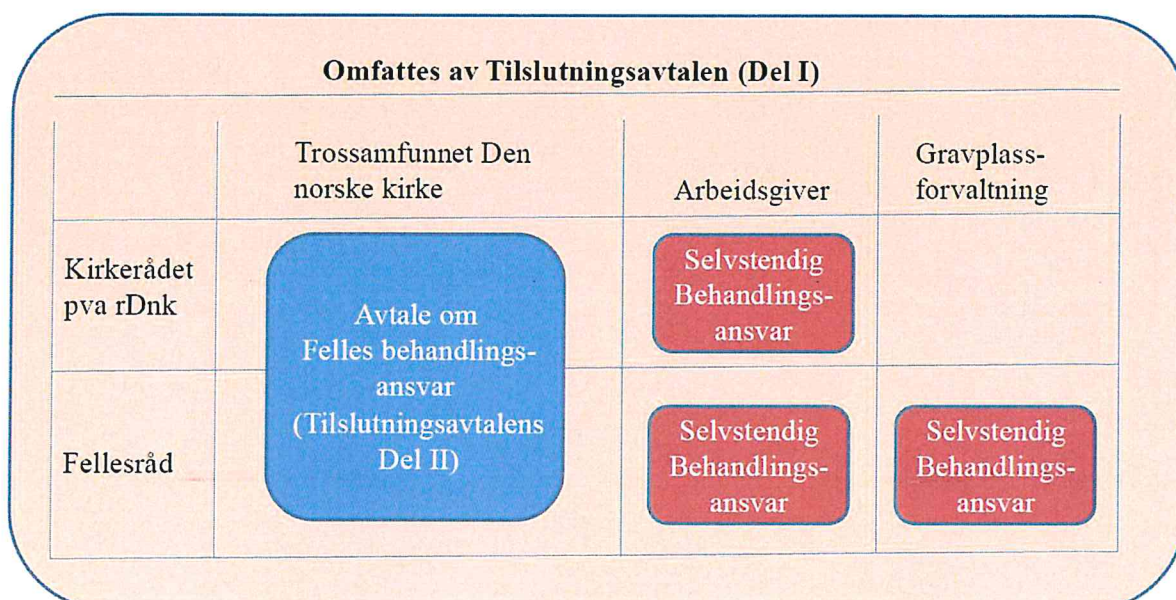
Omfattes av Tilslutningsavtalen (Del I)

| | Trossamfunnet Den norske kirke | Arbeidsgiver | Gravplassforvaltning |
|---|---|---|---|
| Kirkerådet pva rDnk | Avtale om Felles behandlingsansvar (Tilslutningsavtalens Del II) | Selvstendig Behandlingsansvar | |
| Fellesråd | | Selvstendig Behandlingsansvar | Selvstendig Behandlingsansvar |